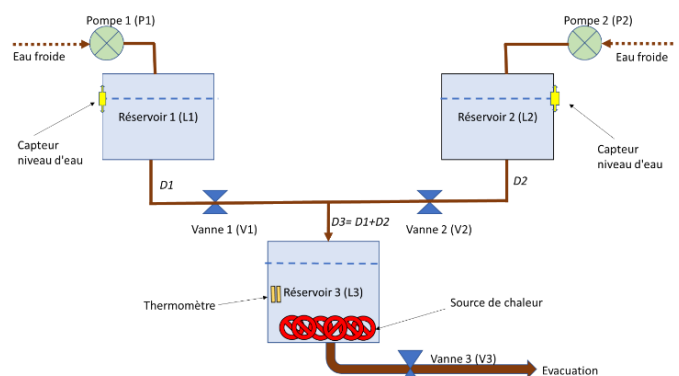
Pompe 1 (P1)

Pompe 2 (P2)

Eau froide

Eau froide

Réservoir 1 (L1)

Réservoir 2 (L2)

Capteur niveau d'eau

Capteur niveau d'eau

D1

D2

Vanne 1 (V1)

D3= D1+D2

Vanne 2 (V2)

Thermomètre

Réservoir 3 (L3)

Source de chaleur

Vanne 3 (V3)

Evacuation